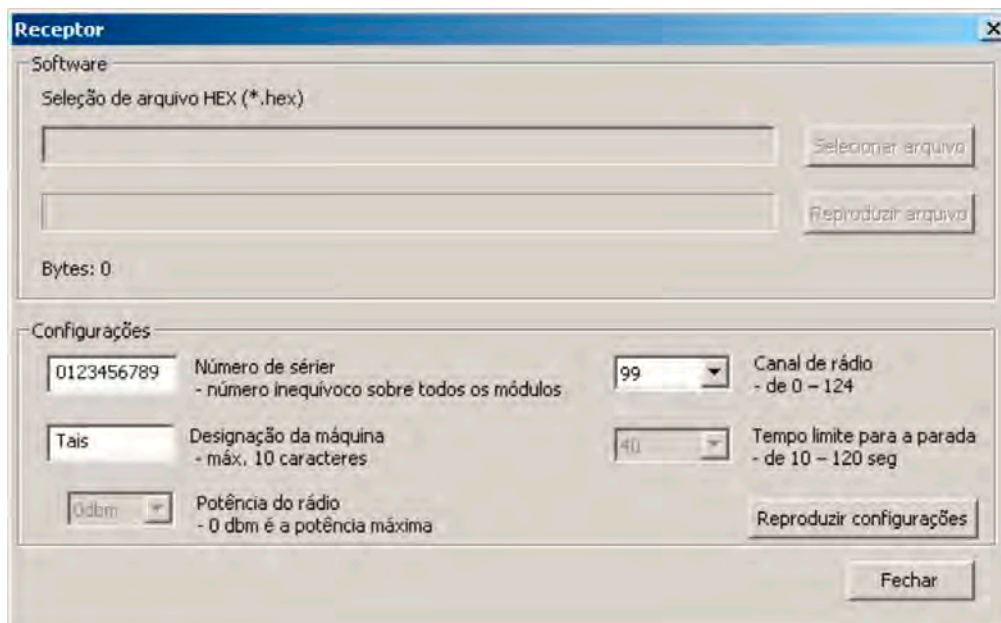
Receptor

Software

Seleção de arquivo HEX (*.hex)

Selecioner arquivo

Reproduzir arquivo

Bytes: 0

Configurações

0123456789

Número de sérier
- número inequívoco sobre todos os módulos

99

Canal de rádio
- de 0 – 124

Tais

Designação da máquina
- máx. 10 caracteres

40

Tempo limite para a parada
- de 10 – 120 seg

0dbm

Potência do rádio
- 0 dbm é a potência máxima

Reproduzir configurações

Fechar